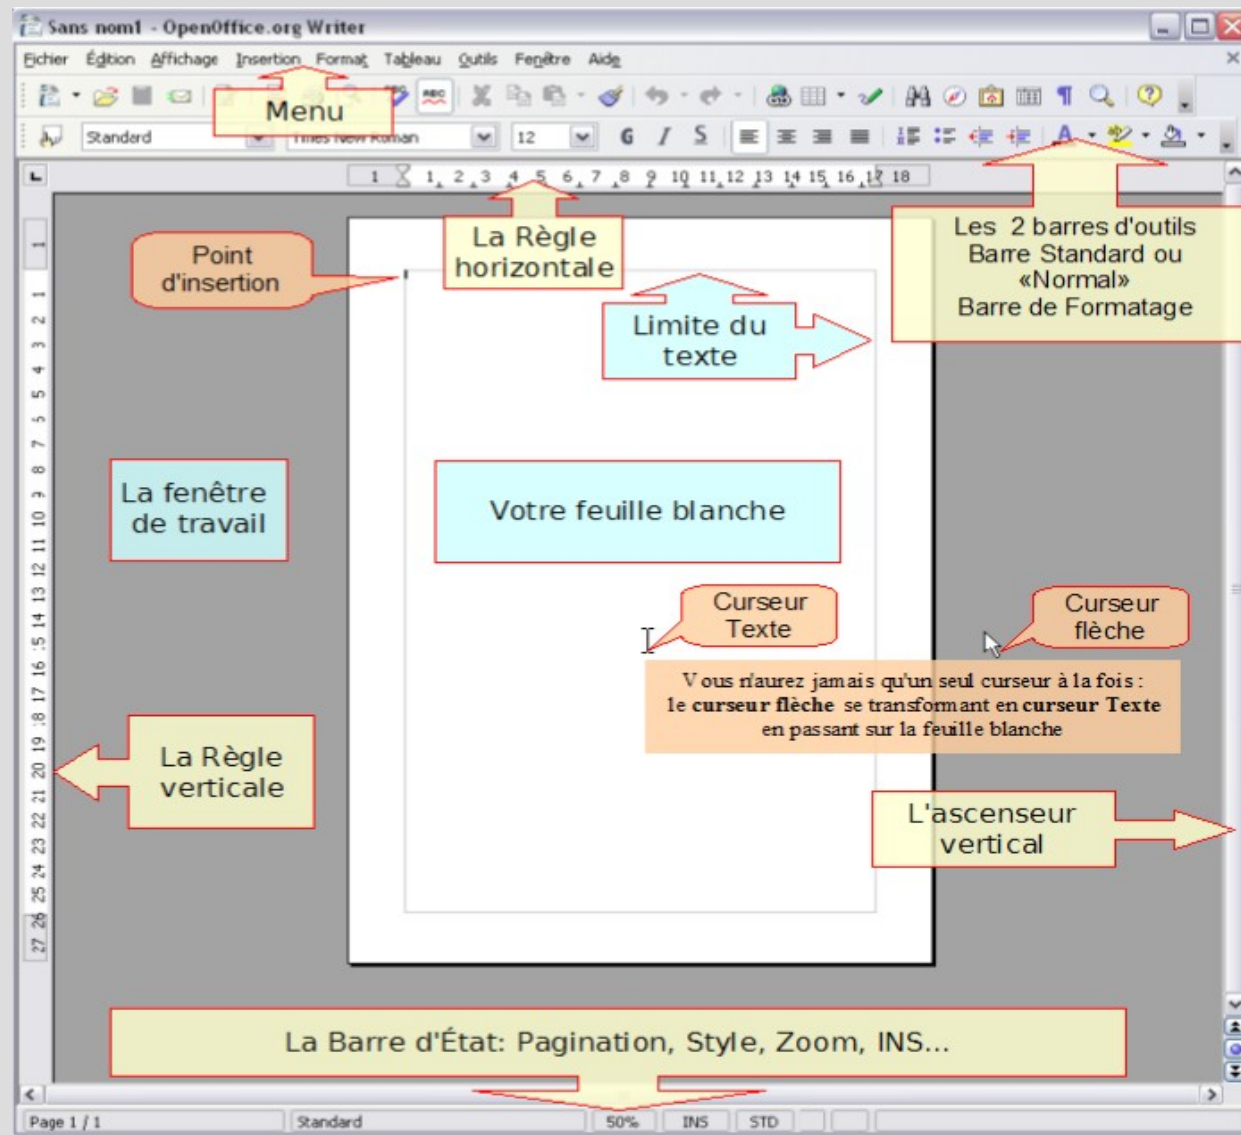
Sans nom1 - OpenOffice.org Writer

Fichier Édition Affichage Insertion Format Tableau Outils Fenêtre Aide

Menu

Standard Times New Roman 12

1 1 2 3 4 5 6 7 8 9 10 11 12 13 14 15 16 17 18

Point d'insertion

La Règle horizontale

Limite du texte

Les 2 barres d'outils Barre Standard ou «Normal» Barre de Formatage

La fenêtre de travail

Votre feuille blanche

Curseur Texte

Curseur flèche

Vous n'aurez jamais qu'un seul curseur à la fois : le **curseur flèche** se transformant en **curseur Texte** en passant sur la feuille blanche

La Règle verticale

L'ascenseur vertical

La Barre d'État: Pagination, Style, Zoom, INS...

Page 1 / 1 Standard 50% INS STD